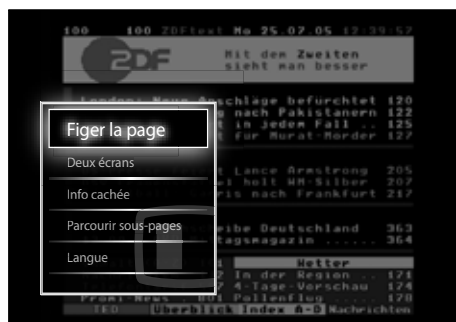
100 100 ZDFtext Mo 25.07.05 13:39:52

ZDF

Mit dem Zweiten
sieht man besser

Figer la page

Deux écrans

Info cachée

Parcourir sous-pages

Langue

London: Neue Anschläge befürchtet 120
nach Pakistanern 122
in jedem Fall .. 125
für Murat-Mörder 127

Lance Armstrong 205
holt WM-Silber 207
nach Frankfurt 217

Deutschland 363
tagsmagazin ...... 364

Wetter
In der Region .... 171
4-Tage-Vorschau 174
Promi-News .. 801 Pollenflug ..... 178
TED Überblick Index A-Z Nachrichten